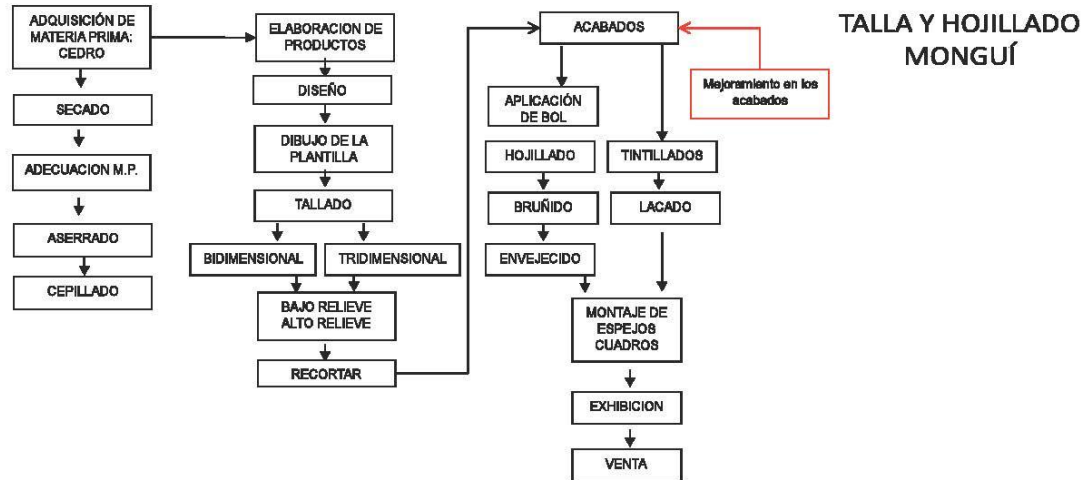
TALLA Y HOJILLADO MONGUÍ

ADQUISICIÓN DE MATERIA PRIMA: CEDRO

SECADO

ADECUACION M.P.

ASERRADO

CEPILLADO

ELABORACION DE PRODUCTOS

DISEÑO

DIBUJO DE LA PLANTILLA

TALLADO

BIDIMENSIONAL

TRIDIMENSIONAL

BAJO RELIEVE ALTO RELIEVE

RECORTAR

ACABADOS

Mejoramiento en los acabados

APLICACIÓN DE BOL

HOJILLADO

BRUÑIDO

ENVEJECIDO

TINTILLADOS

LACADO

MONTAJE DE ESPEJOS CUADROS

EXHIBICION

VENTA